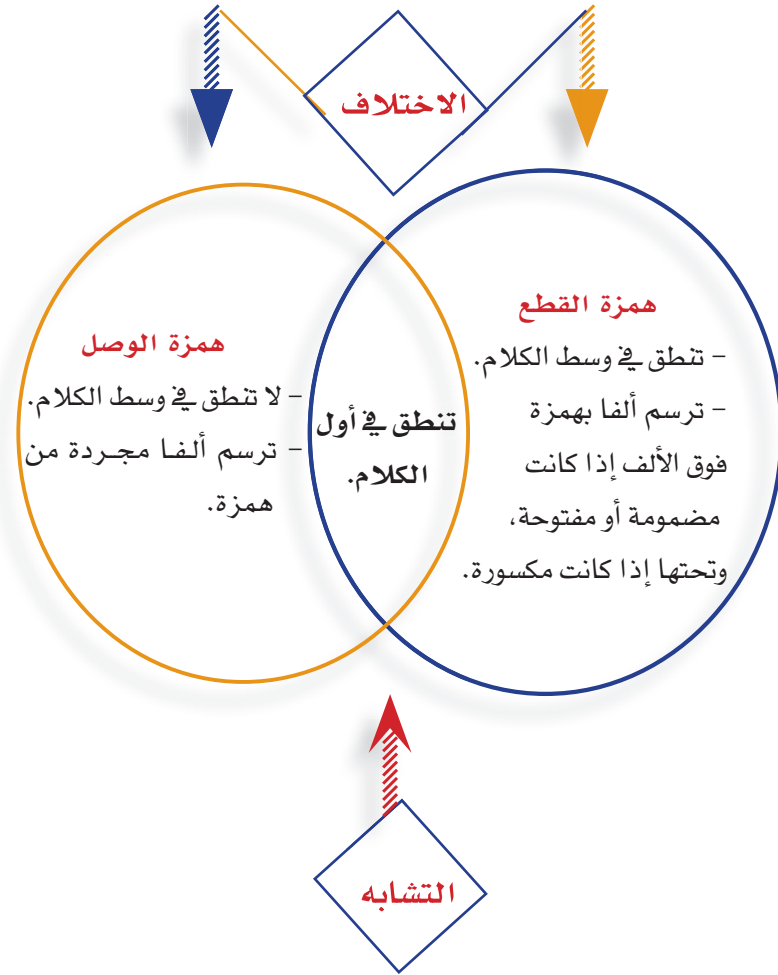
الاختلاف

همزة القطع
– تنطق في وسط الكلام.
– ترسم ألفا بهمزة فوق الألف إذا كانت مضمومة أو مفتوحة، وتحتها إذا كانت مكسورة.

تنطق في أول الكلام.

همزة الوصل
– لا تنطق في وسط الكلام.
– ترسم ألفا مجردة من همزة.

التشابه